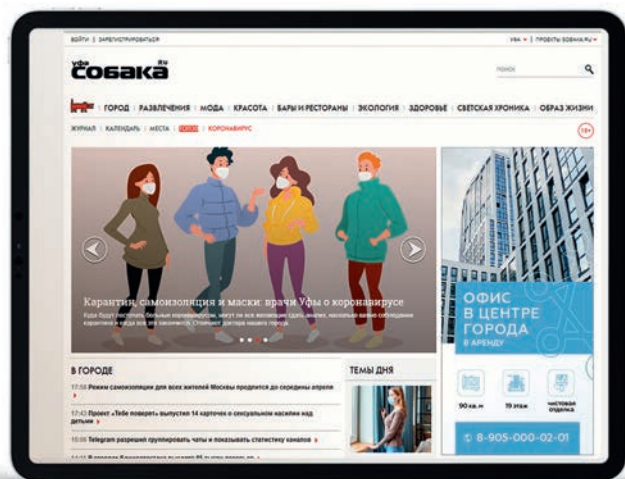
ВОЙТИ | ЗАРЕГИСТРИРОВАТЬСЯ

УФА ▾ | ПРОЕКТЫ СОБАКА.RU ▾

уфа Собака.ru

поиск

ГОРОД | РАЗВЛЕЧЕНИЯ | МОДА | КРАСОТА | БАРЫ И РЕСТОРАНЫ | ЭКОЛОГИЯ | ЗДОРОВЬЕ | СВЕТСКАЯ ХРОНИКА | ОБРАЗ ЖИЗНИ

ЖУРНАЛ | КАЛЕНДАРЬ | МЕСТА | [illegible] | КОРОНАВИРУС

18+

Карантин, самоизоляция и маски: врачи Уфы о коронавирусе

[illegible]

В ГОРОДЕ

17:55 Режим самоизоляции для всех жителей Москвы продлится до середины апреля

17:42 Проект «Тебе поверят» выпустил 14 карточек о сексуальном насилии над детьми

15:06 Telegram разрешил группировать чаты и показывать статистику каналов

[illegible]

ТЕМЫ ДНЯ

ОФИС В ЦЕНТРЕ ГОРОДА

В АРЕНДУ

90 кв.м

19 этаж

чистовая отделка

8-905-000-02-01